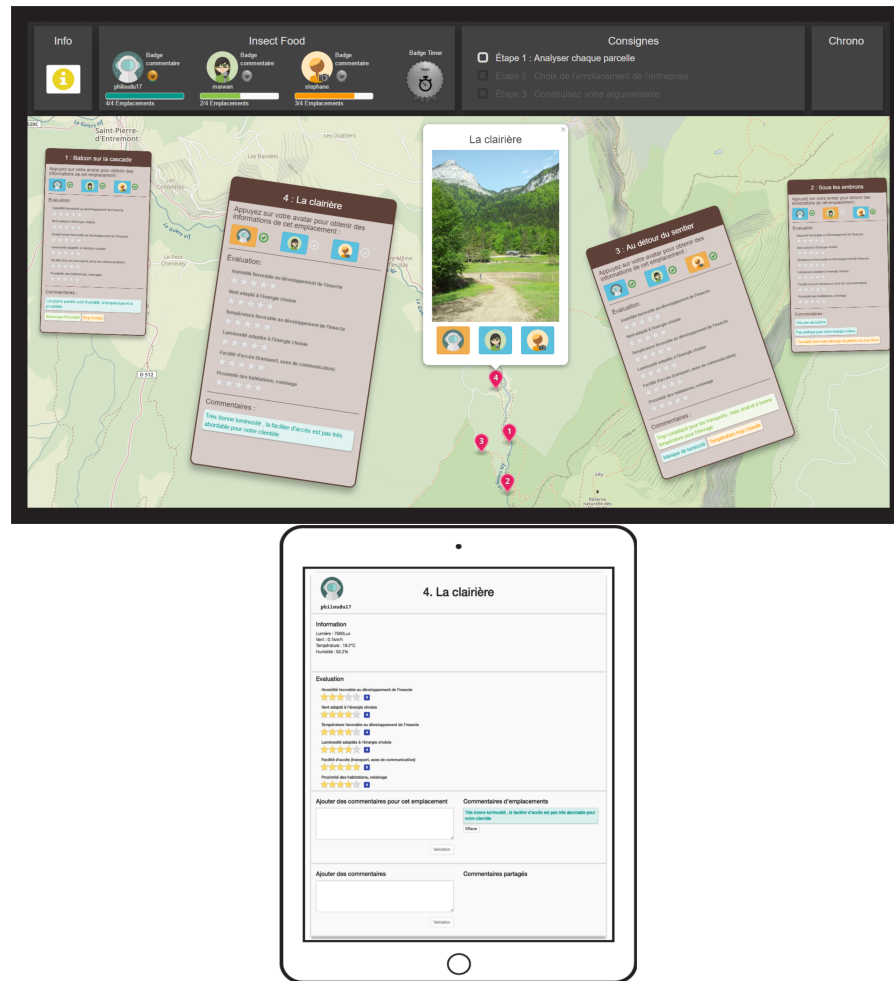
Info

Insect Food

Badge commentaire
philoudu17
4/4 Emplacements

Badge commentaire
marwan
2/4 Emplacements

Badge commentaire
stephane
3/4 Emplacements

Badge Timer

Consignes

Étape 1 : Analyser chaque parcelle

Étape 2 : Choix de l'emplacement de l'entreprise

Étape 3 : Construisez votre argumentaire

Chrono

Saint-Pierre-d'Entremont

1 : Balcon sur la cascade

Appuyez sur votre avatar pour obtenir des informations de cet emplacement :

Evaluation

Commentaires :

4 : La clairière

Appuyez sur votre avatar pour obtenir des informations de cet emplacement :

Evaluation:

Humidité favorable au développement de l'insecte

Vent adapté à l'énergie choisie

Température favorable au développement de l'insecte

Luminosité adaptée à l'énergie choisie

Facilité d'accès (transport, axes de communication)

Proximité des habitations, voisinage

Commentaires :

Très bonne luminosité , la faciliter d'accès est pas très abordable pour notre clientèle

La clairière

3 : Au détour du sentier

Appuyez sur votre avatar pour obtenir des informations de cet emplacement :

Evaluation:

Commentaires :

2 : Sous les embruns

Appuyez sur votre avatar pour obtenir des informations de cet emplacement :

Evaluation

Commentaires

D 512

4. La clairière

philoudu17

Information

Lumière : 7000Lux
Vent : 0.1km/h
Température : 18.2°C
Humidité : 82.2%

Evaluation

Humidité favorable au développement de l'insecte

Vent adapté à l'énergie choisie

Température favorable au développement de l'insecte

Luminosité adaptée à l'énergie choisie

Facilité d'accès (transport, axes de communication)

Proximité des habitations, voisinage

Ajouter des commentaires pour cet emplacement

Validation

Commentaires d'emplacements

Très bonne luminosité , la faciliter d'accès est pas très abordable pour notre clientèle

Effacer

Ajouter des commentaires

Validation

Commentaires partagés